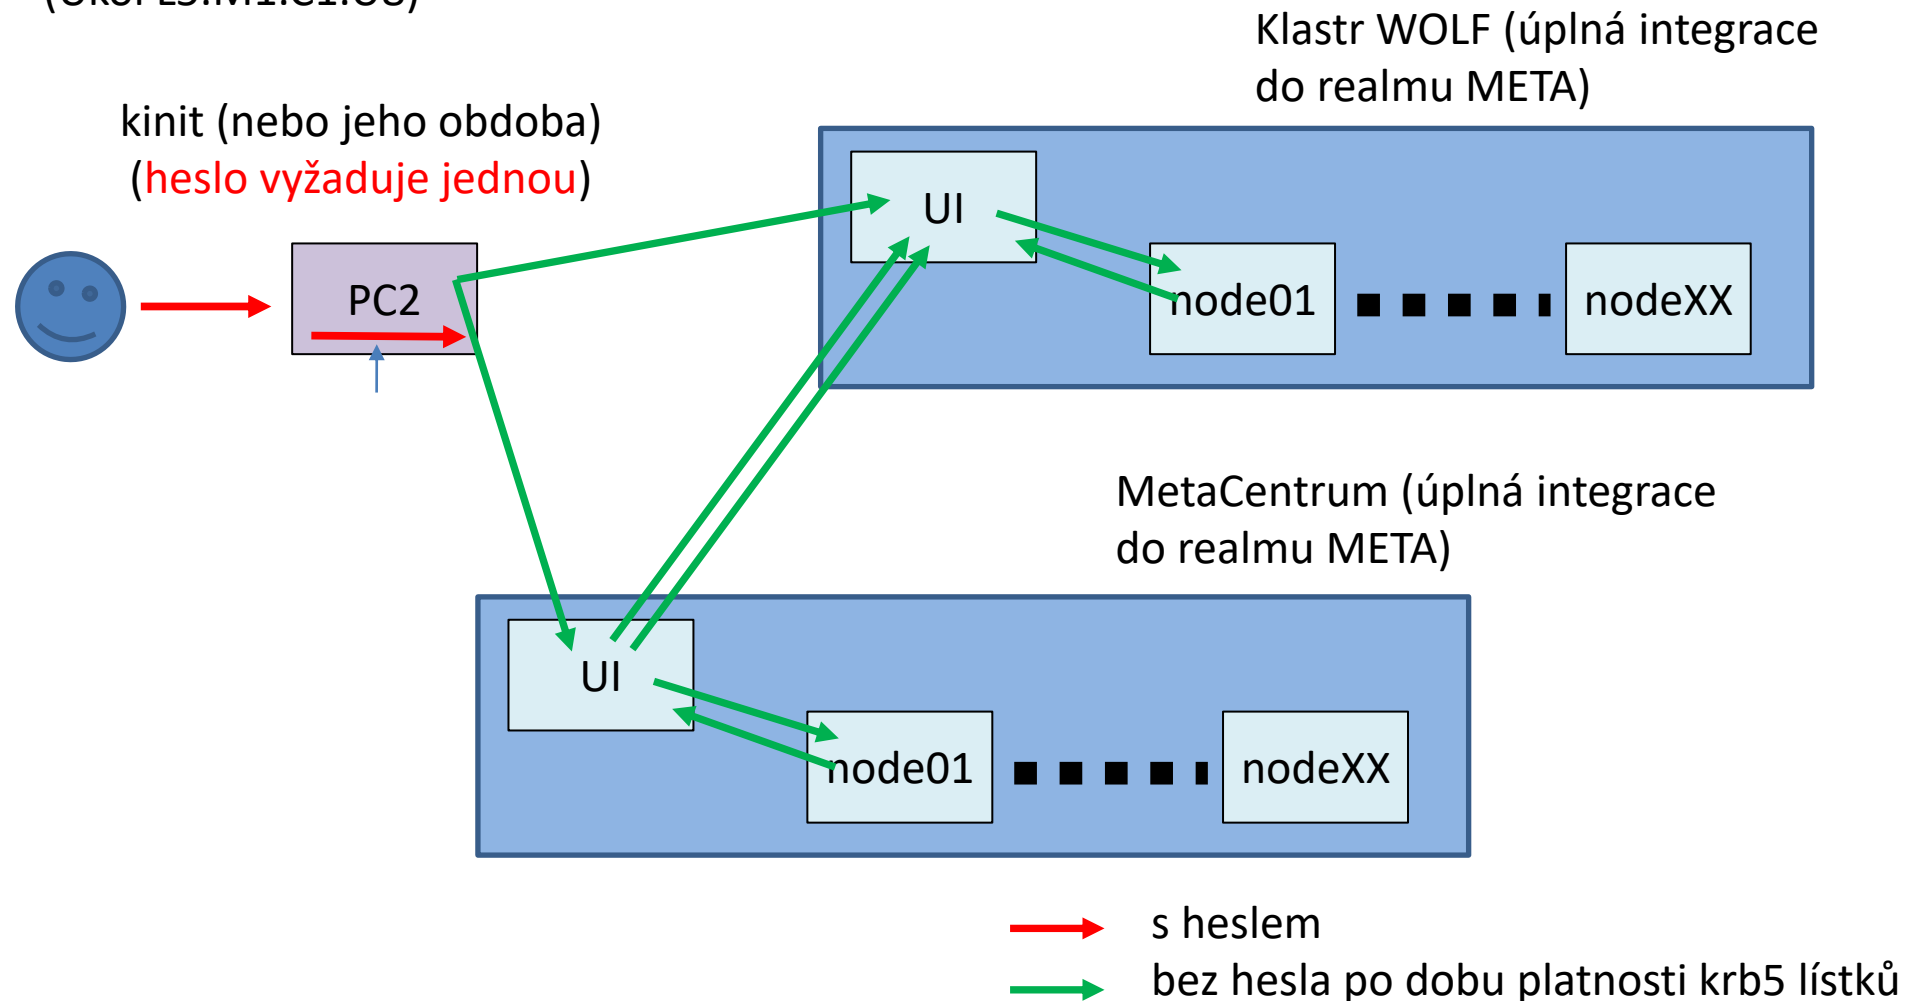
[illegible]

Klastr WOLF (úplná integrace do realmu META)

kinit (nebo jeho obdoba) (heslo vyžaduje jednou)

PC2

UI

node01

nodeXX

MetaCentrum (úplná integrace do realmu META)

UI

node01

nodeXX

s heslem

bez hesla po dobu platnosti krb5 lístků